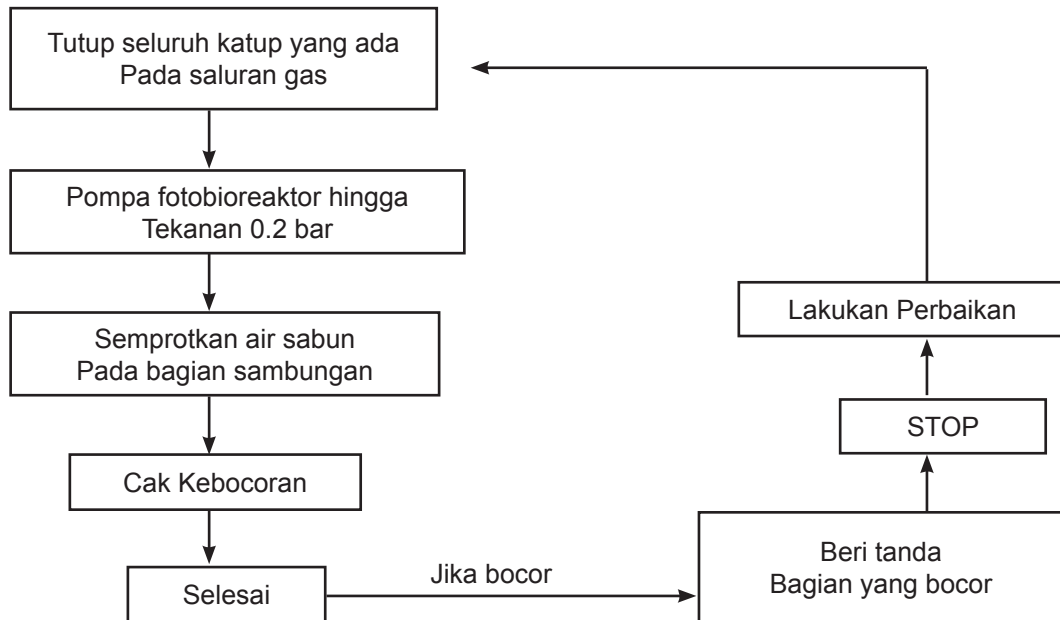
Tutup seluruh katup yang ada
Pada saluran gas

Pompa fotobioreaktor hingga
Tekanan 0.2 bar

Semprotkan air sabun
Pada bagian sambungan

Cak Kebocoran

Selesai

Jika bocor

Beri tanda
Bagian yang bocor

STOP

Lakukan Perbaikan